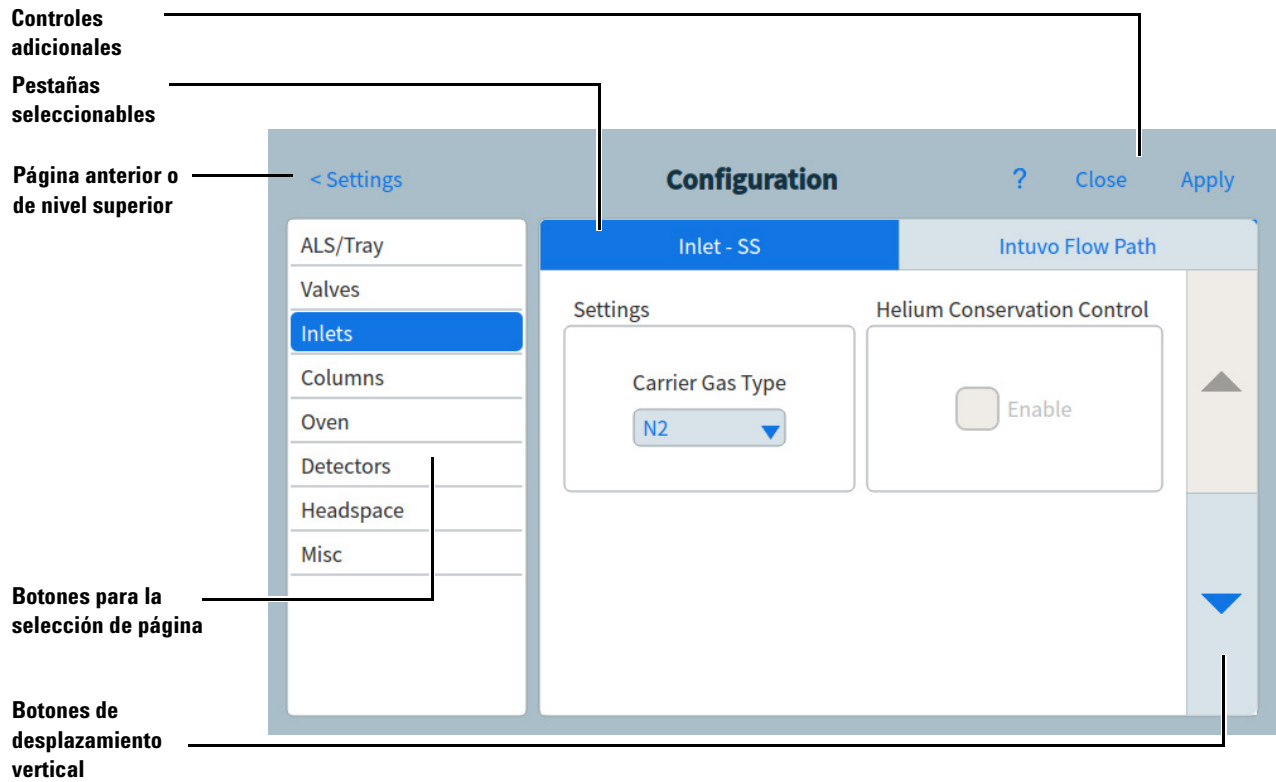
Controles adicionales

Pestañas seleccionables

Página anterior o de nivel superior

< Settings

Configuration

?

Close

Apply

ALS/Tray

Valves

Inlets

Columns

Oven

Detectors

Headspace

Misc

Inlet - SS

Intuvo Flow Path

Settings

Carrier Gas Type

N2

Helium Conservation Control

Enable

Botones para la selección de página

Botones de desplazamiento vertical